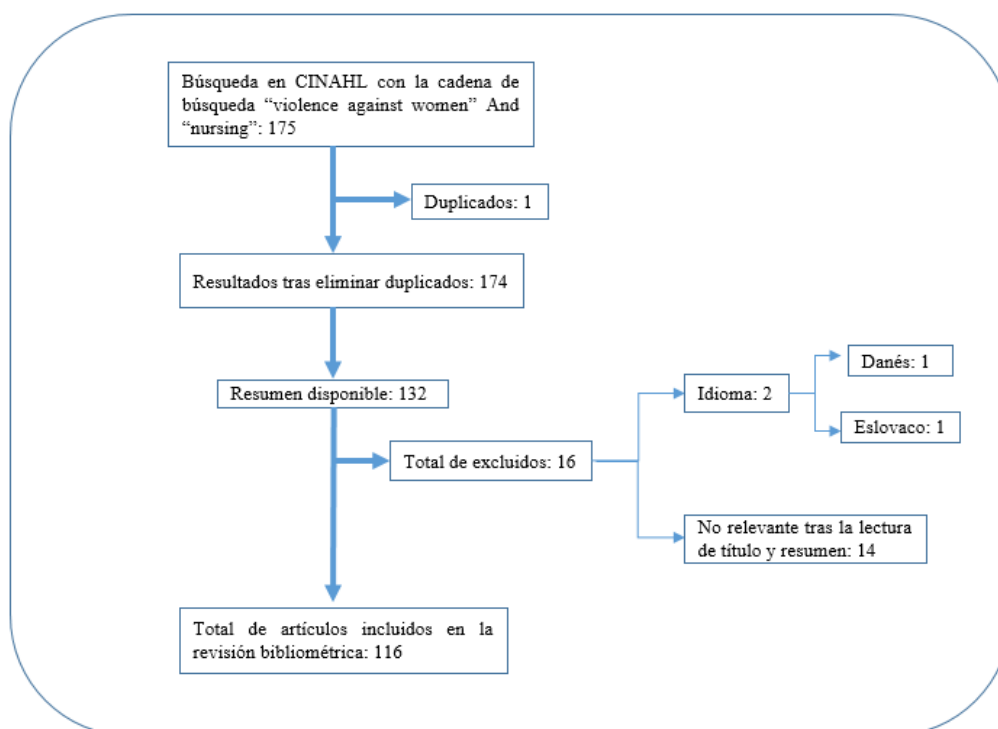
Búsqueda en CINAHL con la cadena de búsqueda “violence against women” And “nursing”: 175

Duplicados: 1

Resultados tras eliminar duplicados: 174

Resumen disponible: 132

Total de excluidos: 16

Idioma: 2

Danés: 1

Eslovaco: 1

No relevante tras la lectura de título y resumen: 14

Total de artículos incluidos en la revisión bibliométrica: 116